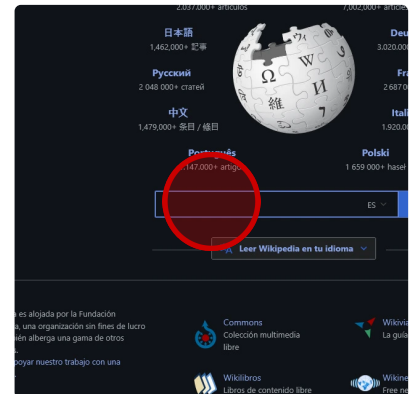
2.037.000+ artículos
7.002.000+ artículos
日本語
1,462,000+ 記事
Deu
Русский
2 048 000+ статей
Fra
2.687.0
中文
1,479,000+ 条目 / 條目
Itali
1.920.0
Português
1.147.000+ artigos
Polski
1 659 000+ haseł
ES
Leer Wikipedia en tu idioma
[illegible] es alojada por la Fundación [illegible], una organización sin fines de lucro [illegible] alberga una gama de otros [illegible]
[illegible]poyar nuestro trabajo con una
Commons
Colección multimedia libre
Wikiv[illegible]
La guía
Wikilibros
Libros de contenido libre
Wiki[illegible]
Free n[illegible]